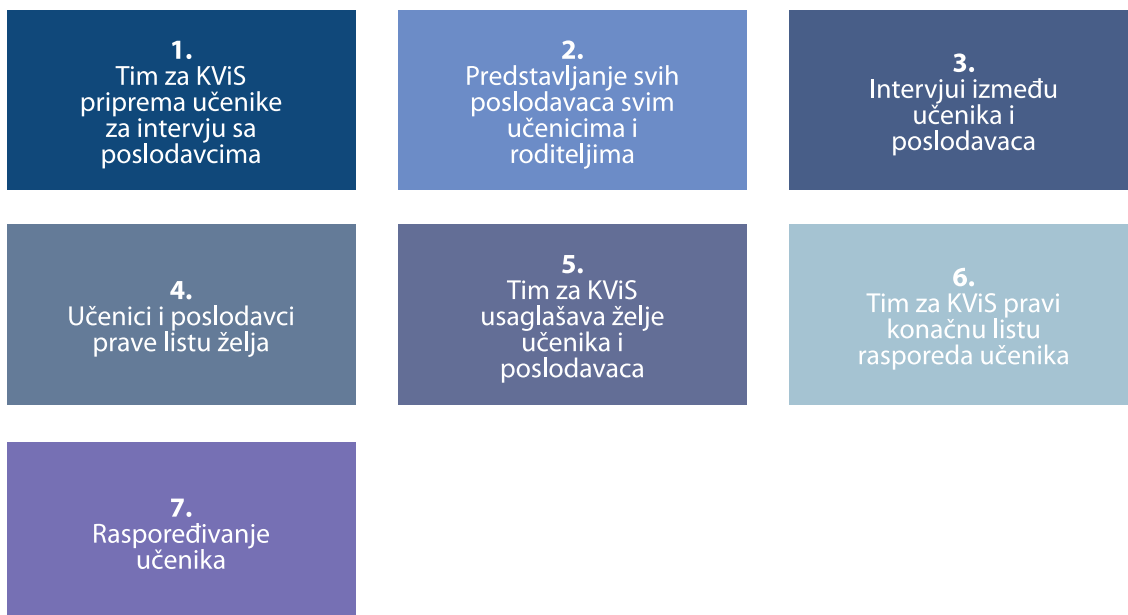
1.
Tim za KViS priprema učenike za intervju sa poslodavcima

2.
Predstavljanje svih poslodavaca svim učenicima i roditeljima

3.
Intervjui između učenika i poslodavaca

4.
Učenici i poslodavci prave listu želja

5.
Tim za KViS usaglašava želje učenika i poslodavaca

6.
Tim za KViS pravi konačnu listu rasporeda učenika

7.
Raspoređivanje učenika